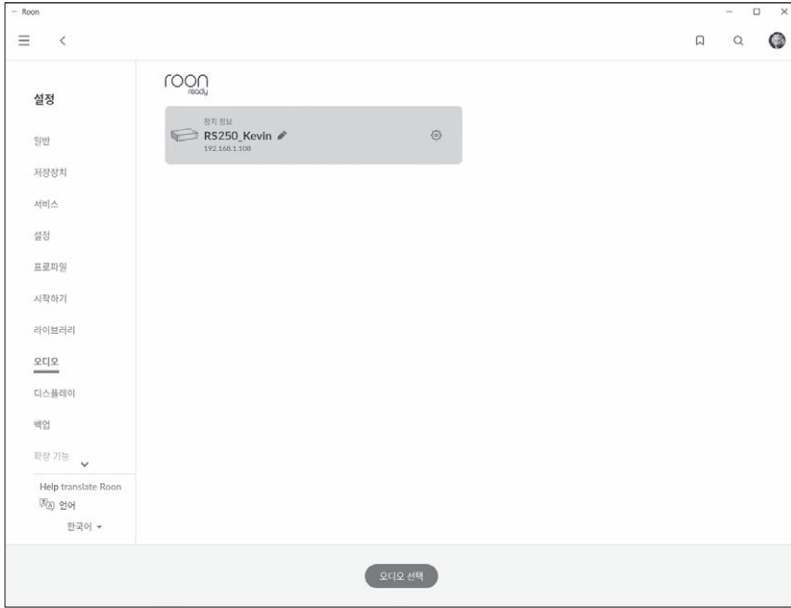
Roon

설정

일반

저장장치

서비스

설정

프로파일

시작하기

라이브러리

오디오

디스플레이

백업

확장 기능

Help translate Roon

언어

한국어

roon ready

장치 정보

RS250_Kevin

192.168.1.108

오디오 선택